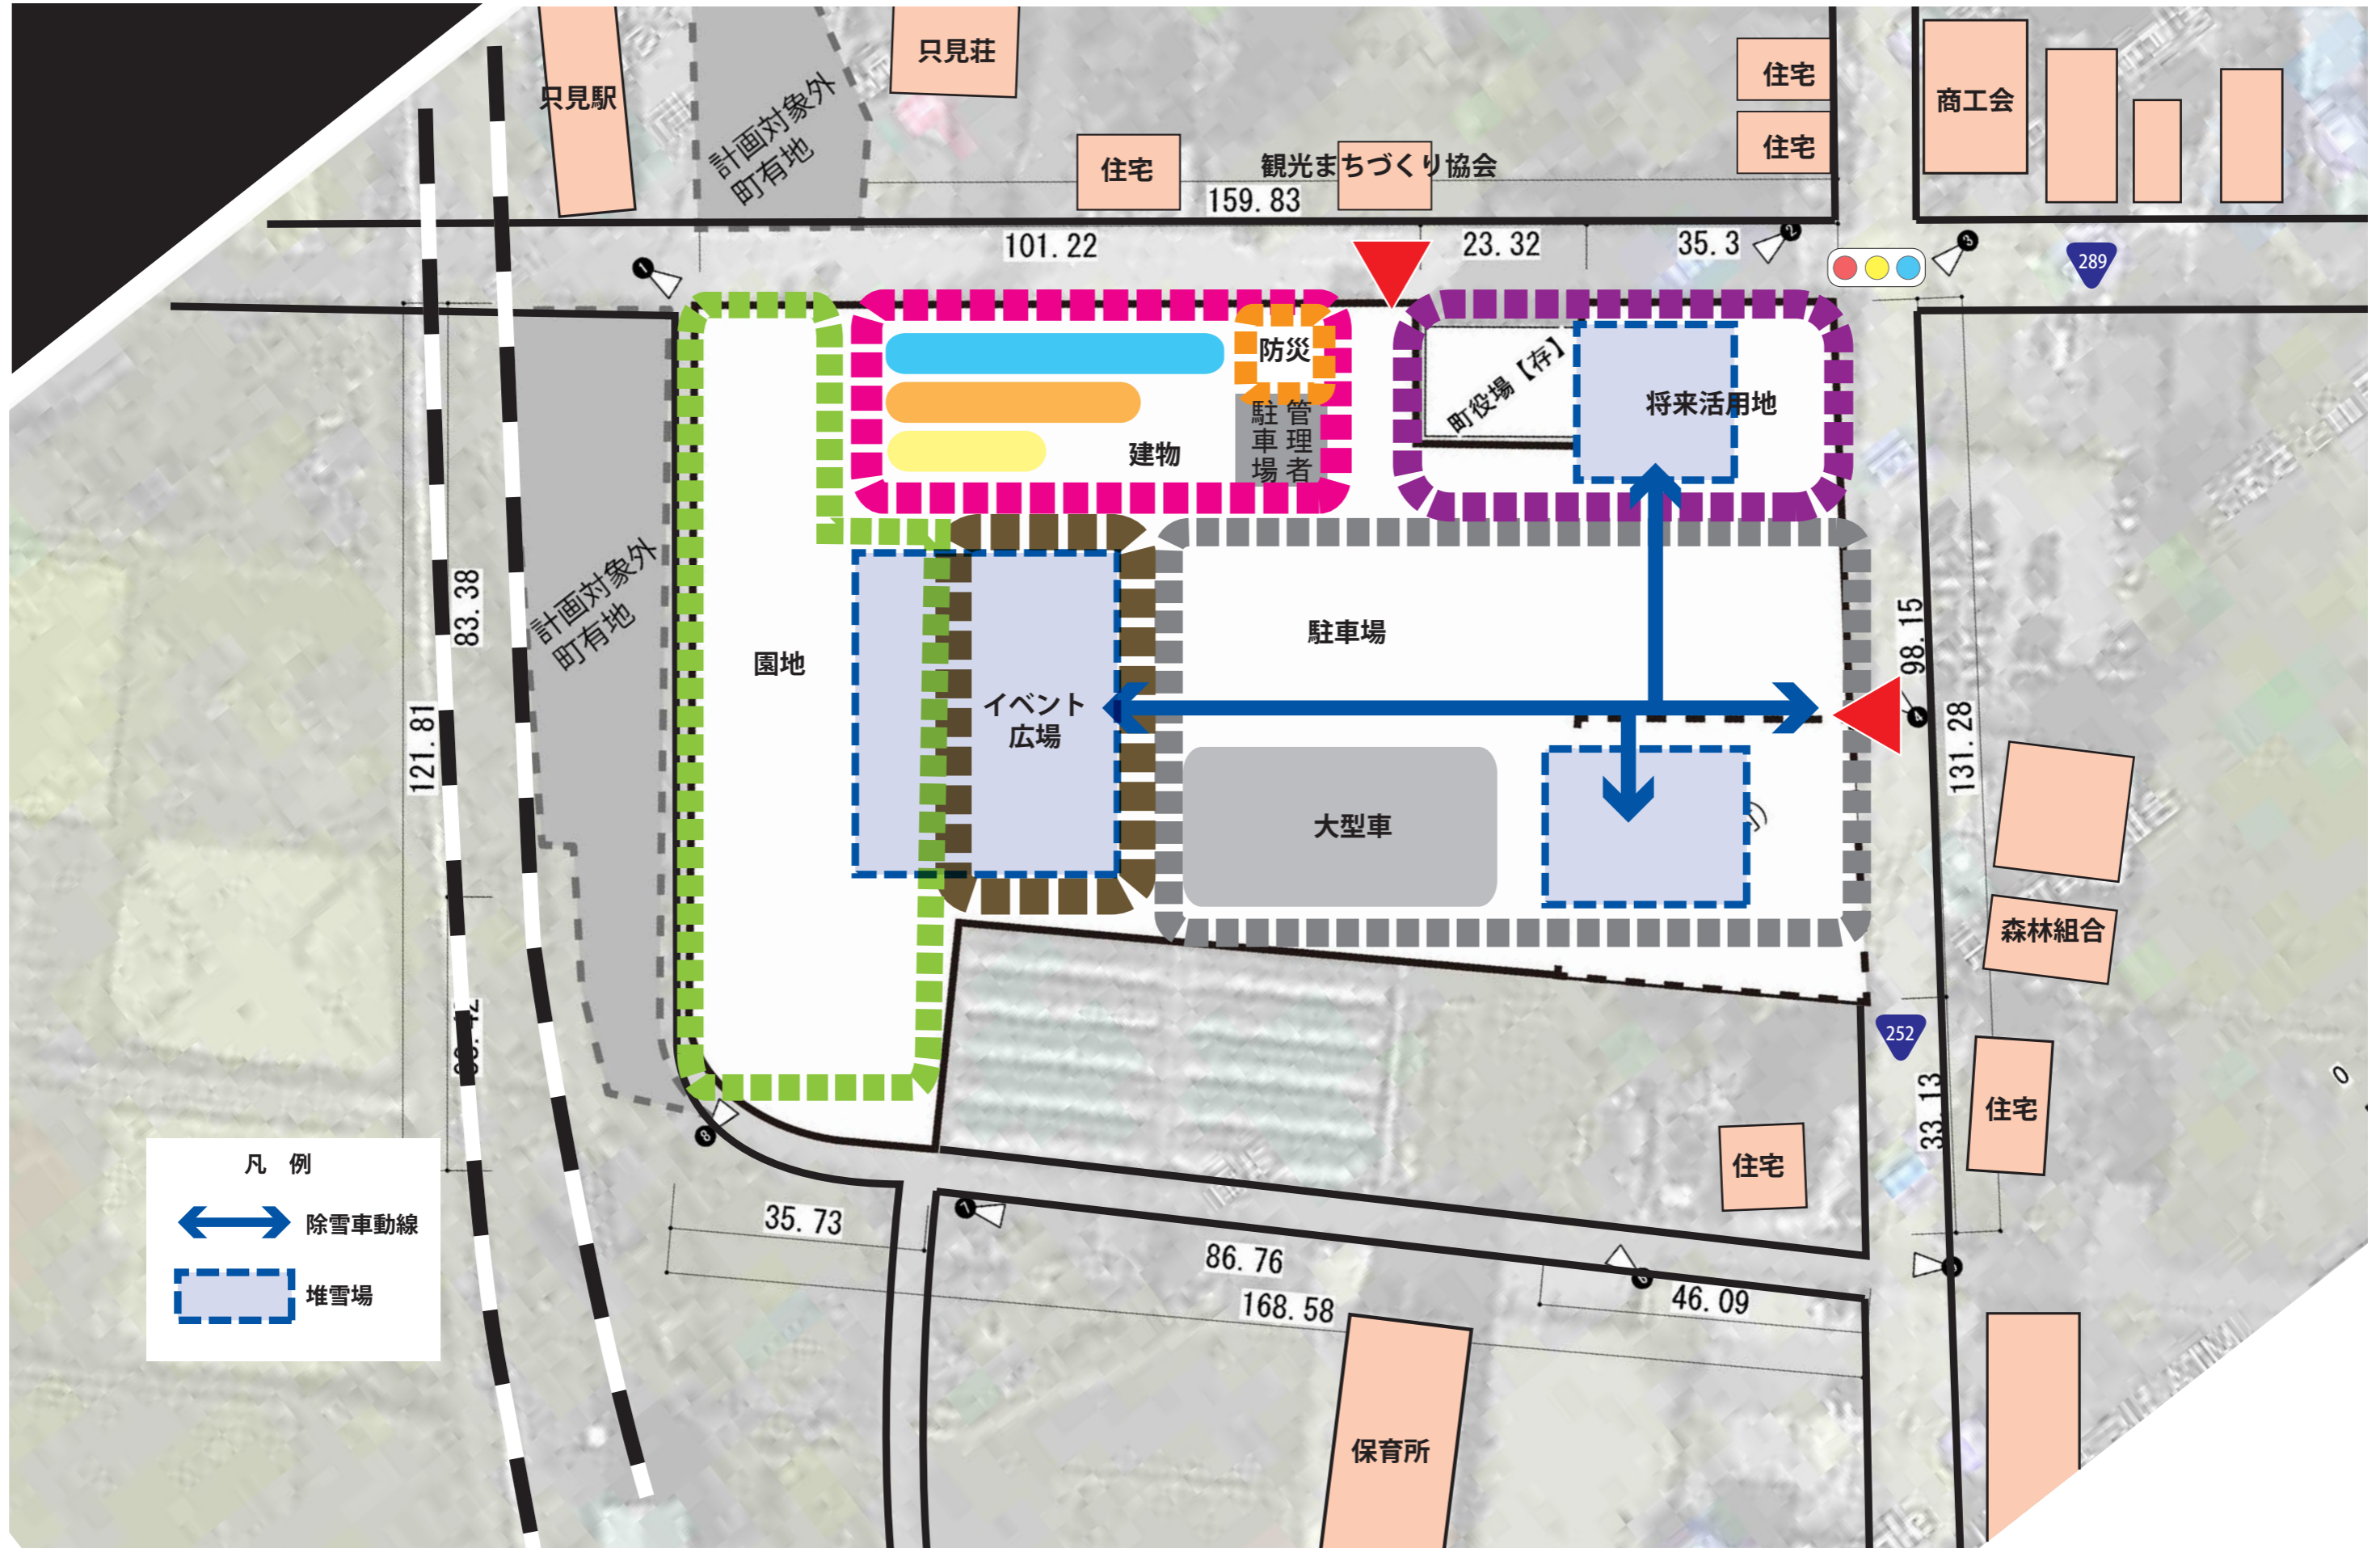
只見駅
計画対象外
町有地
只見荘
住宅
住宅
商工会
住宅
観光まちづくり協会
159.83
101.22
23.32
35.3
289
防災
建物
駐車場
管理者
町役場【存】
将来活用地
83.38
121.81
計画対象外
町有地
園地
イベント
広場
駐車場
98.15
131.28
大型車
森林組合
252
住宅
33.13
住宅
凡　例
除雪車動線
堆雪場
35.73
86.76
168.58
46.09
保育所